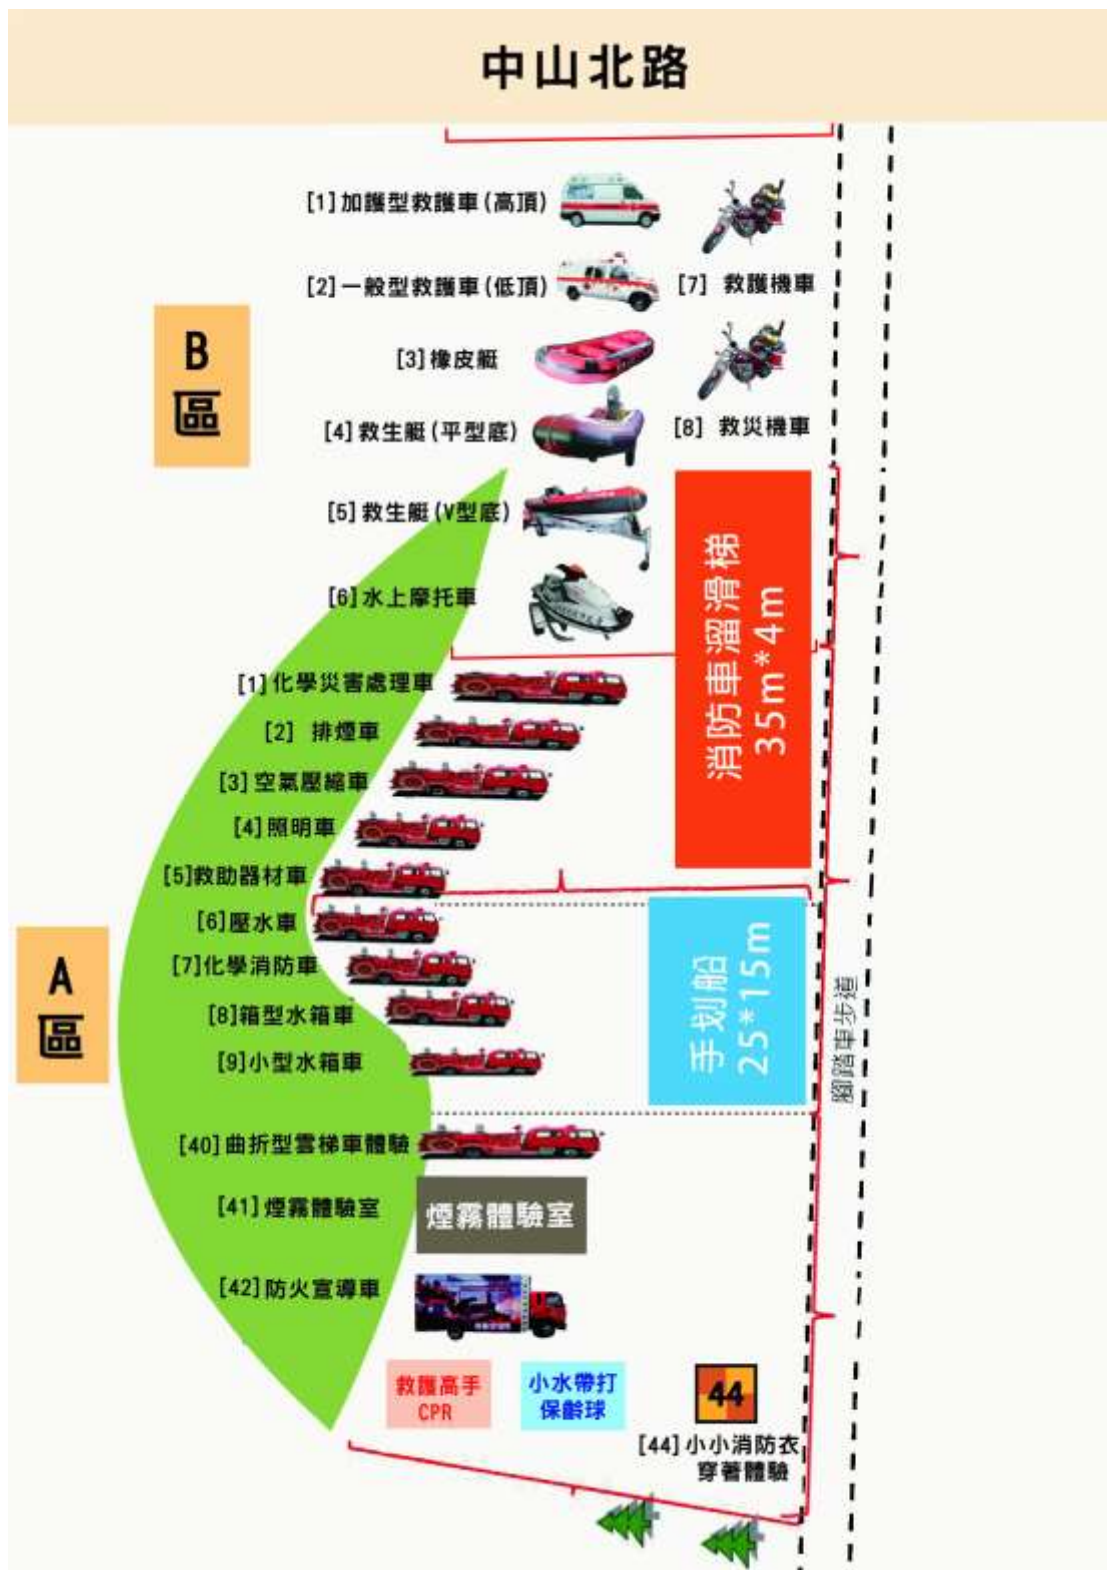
中山北路

[1] 加護型救護車(高頂)

[2] 一般型救護車(低頂)

[7] 救護機車

B
區

[3] 橡皮艇

[4] 救生艇(平型底)

[8] 救災機車

[5] 救生艇(V型底)

[6] 水上摩托車

消防車溜滑梯
35m*4m

[1] 化學災害處理車

[2] 排煙車

[3] 空氣壓縮車

[4] 照明車

[5] 救助器材車

[6] 壓水車

[7] 化學消防車

[8] 箱型水箱車

[9] 小型水箱車

A
區

手划船
25*15m

腳踏車步道

[40] 曲折型雲梯車體驗

[41] 煙霧體驗室

煙霧體驗室

[42] 防火宣導車

救護高手
CPR

小水帶打
保齡球

44

[44] 小小消防衣
穿著體驗